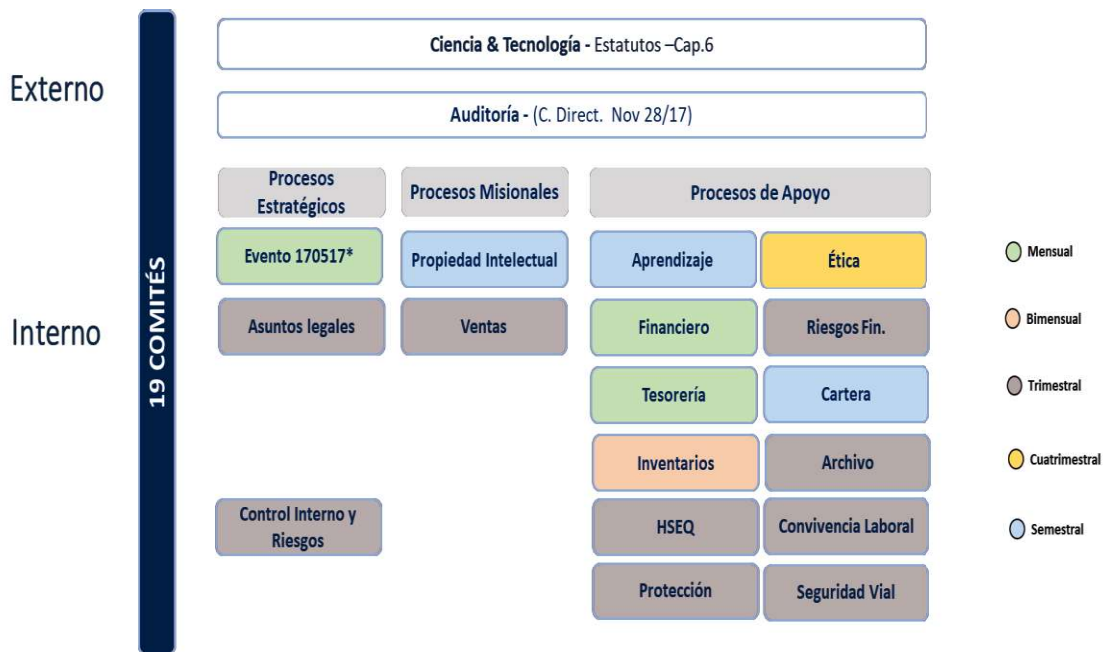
Externo

Interno

19 COMITÉS

Ciencia & Tecnología - Estatutos –Cap.6

Auditoría - (C. Direct. Nov 28/17)

Procesos Estratégicos

Procesos Misionales

Procesos de Apoyo

Evento 170517*

Propiedad Intelectual

Aprendizaje

Ética

Asuntos legales

Ventas

Financiero

Riesgos Fin.

Tesorería

Cartera

Inventarios

Archivo

Control Interno y Riesgos

HSEQ

Convivencia Laboral

Protección

Seguridad Vial

Mensual

Bimensual

Trimestral

Cuatrimestral

Semestral